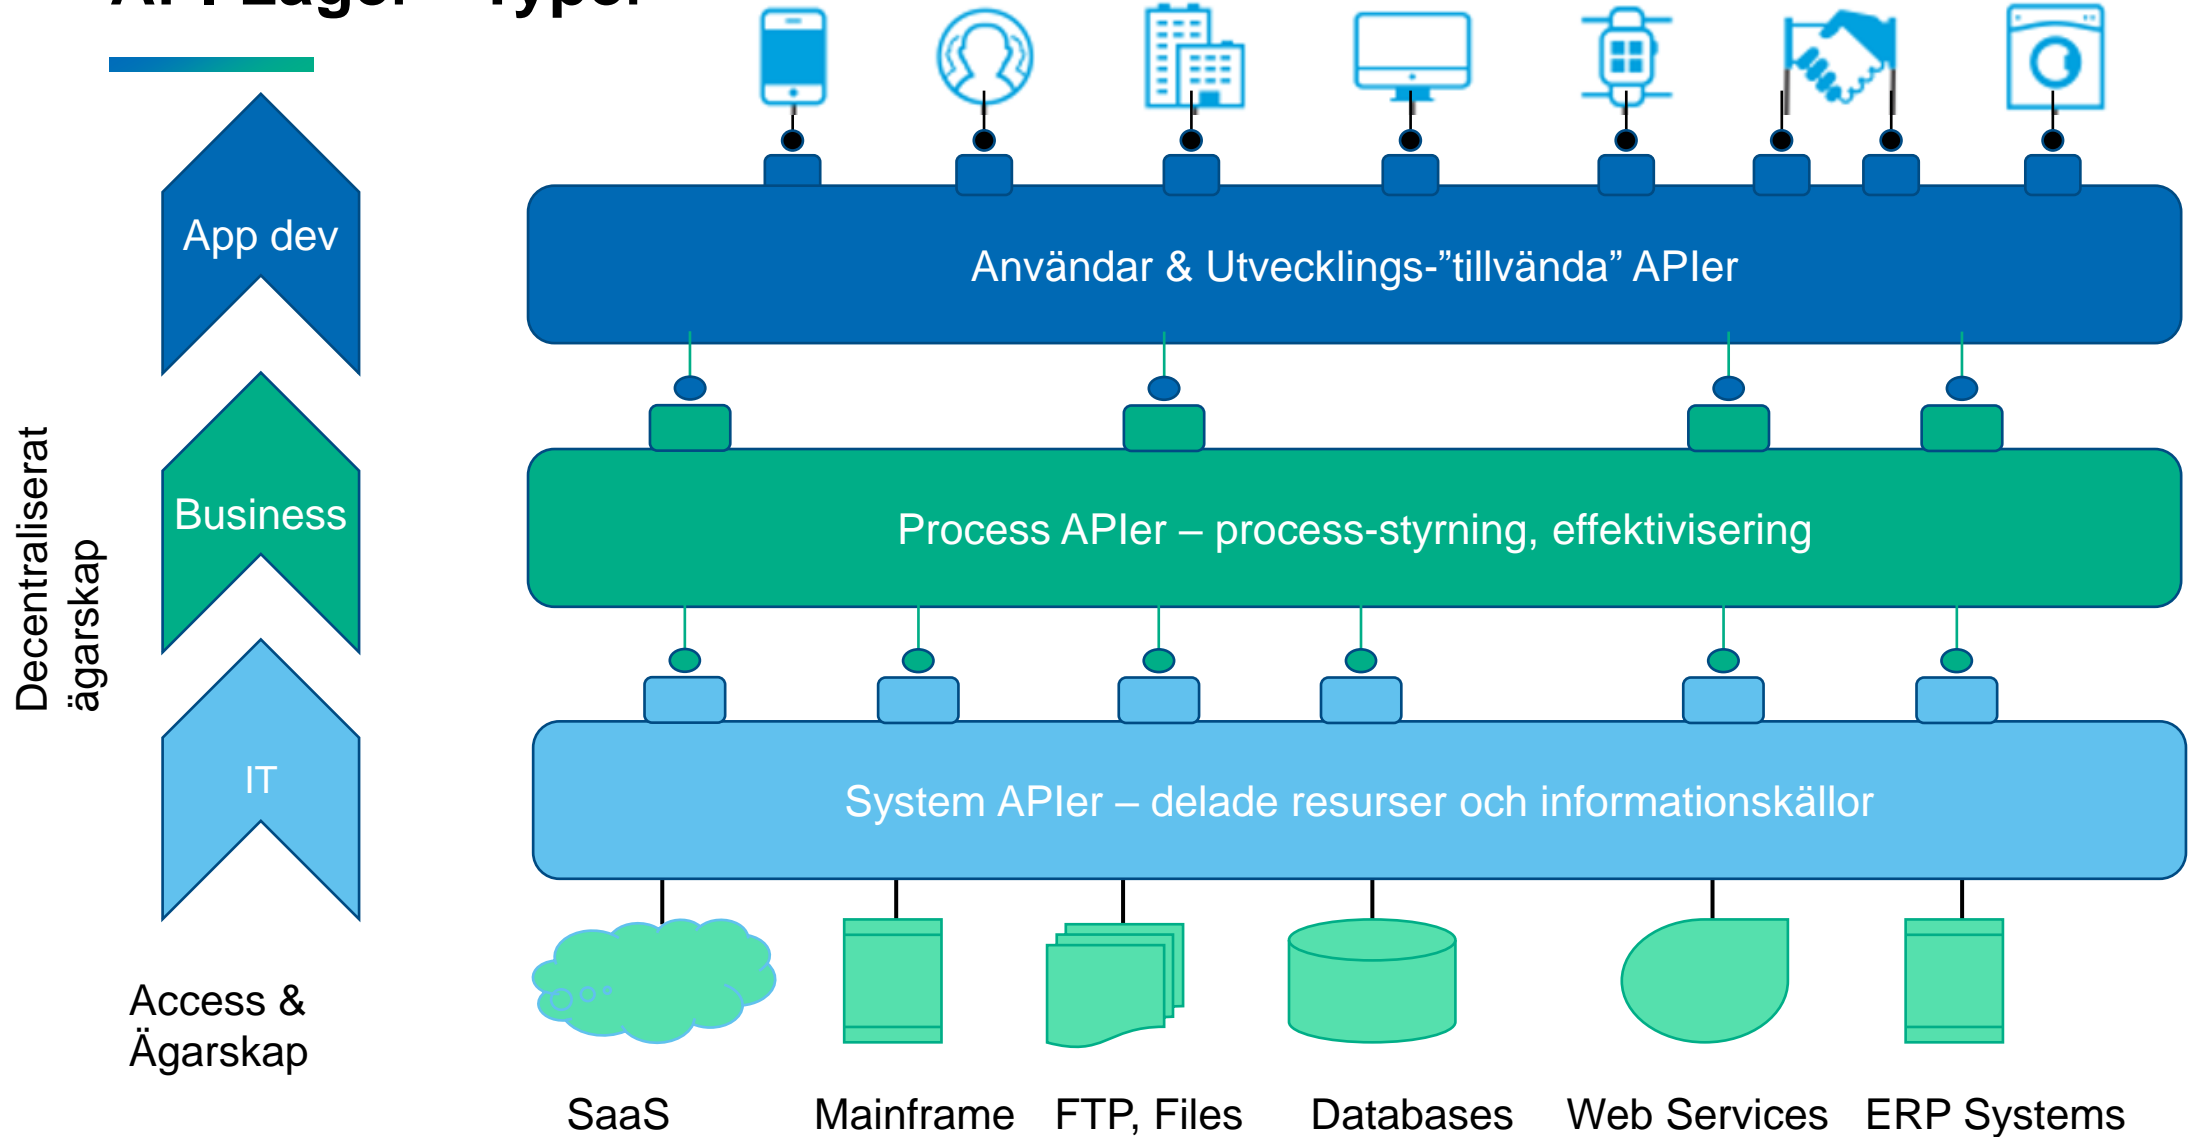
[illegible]

App dev

Business

IT

Decentraliserat ägarskap

Access & Ägarskap

Användar & Utvecklings-”tillvända” APIer

Process APIer – process-styrning, effektivisering

System APIer – delade resurser och informationskällor

SaaS

Mainframe

FTP, Files

Databases

Web Services

ERP Systems